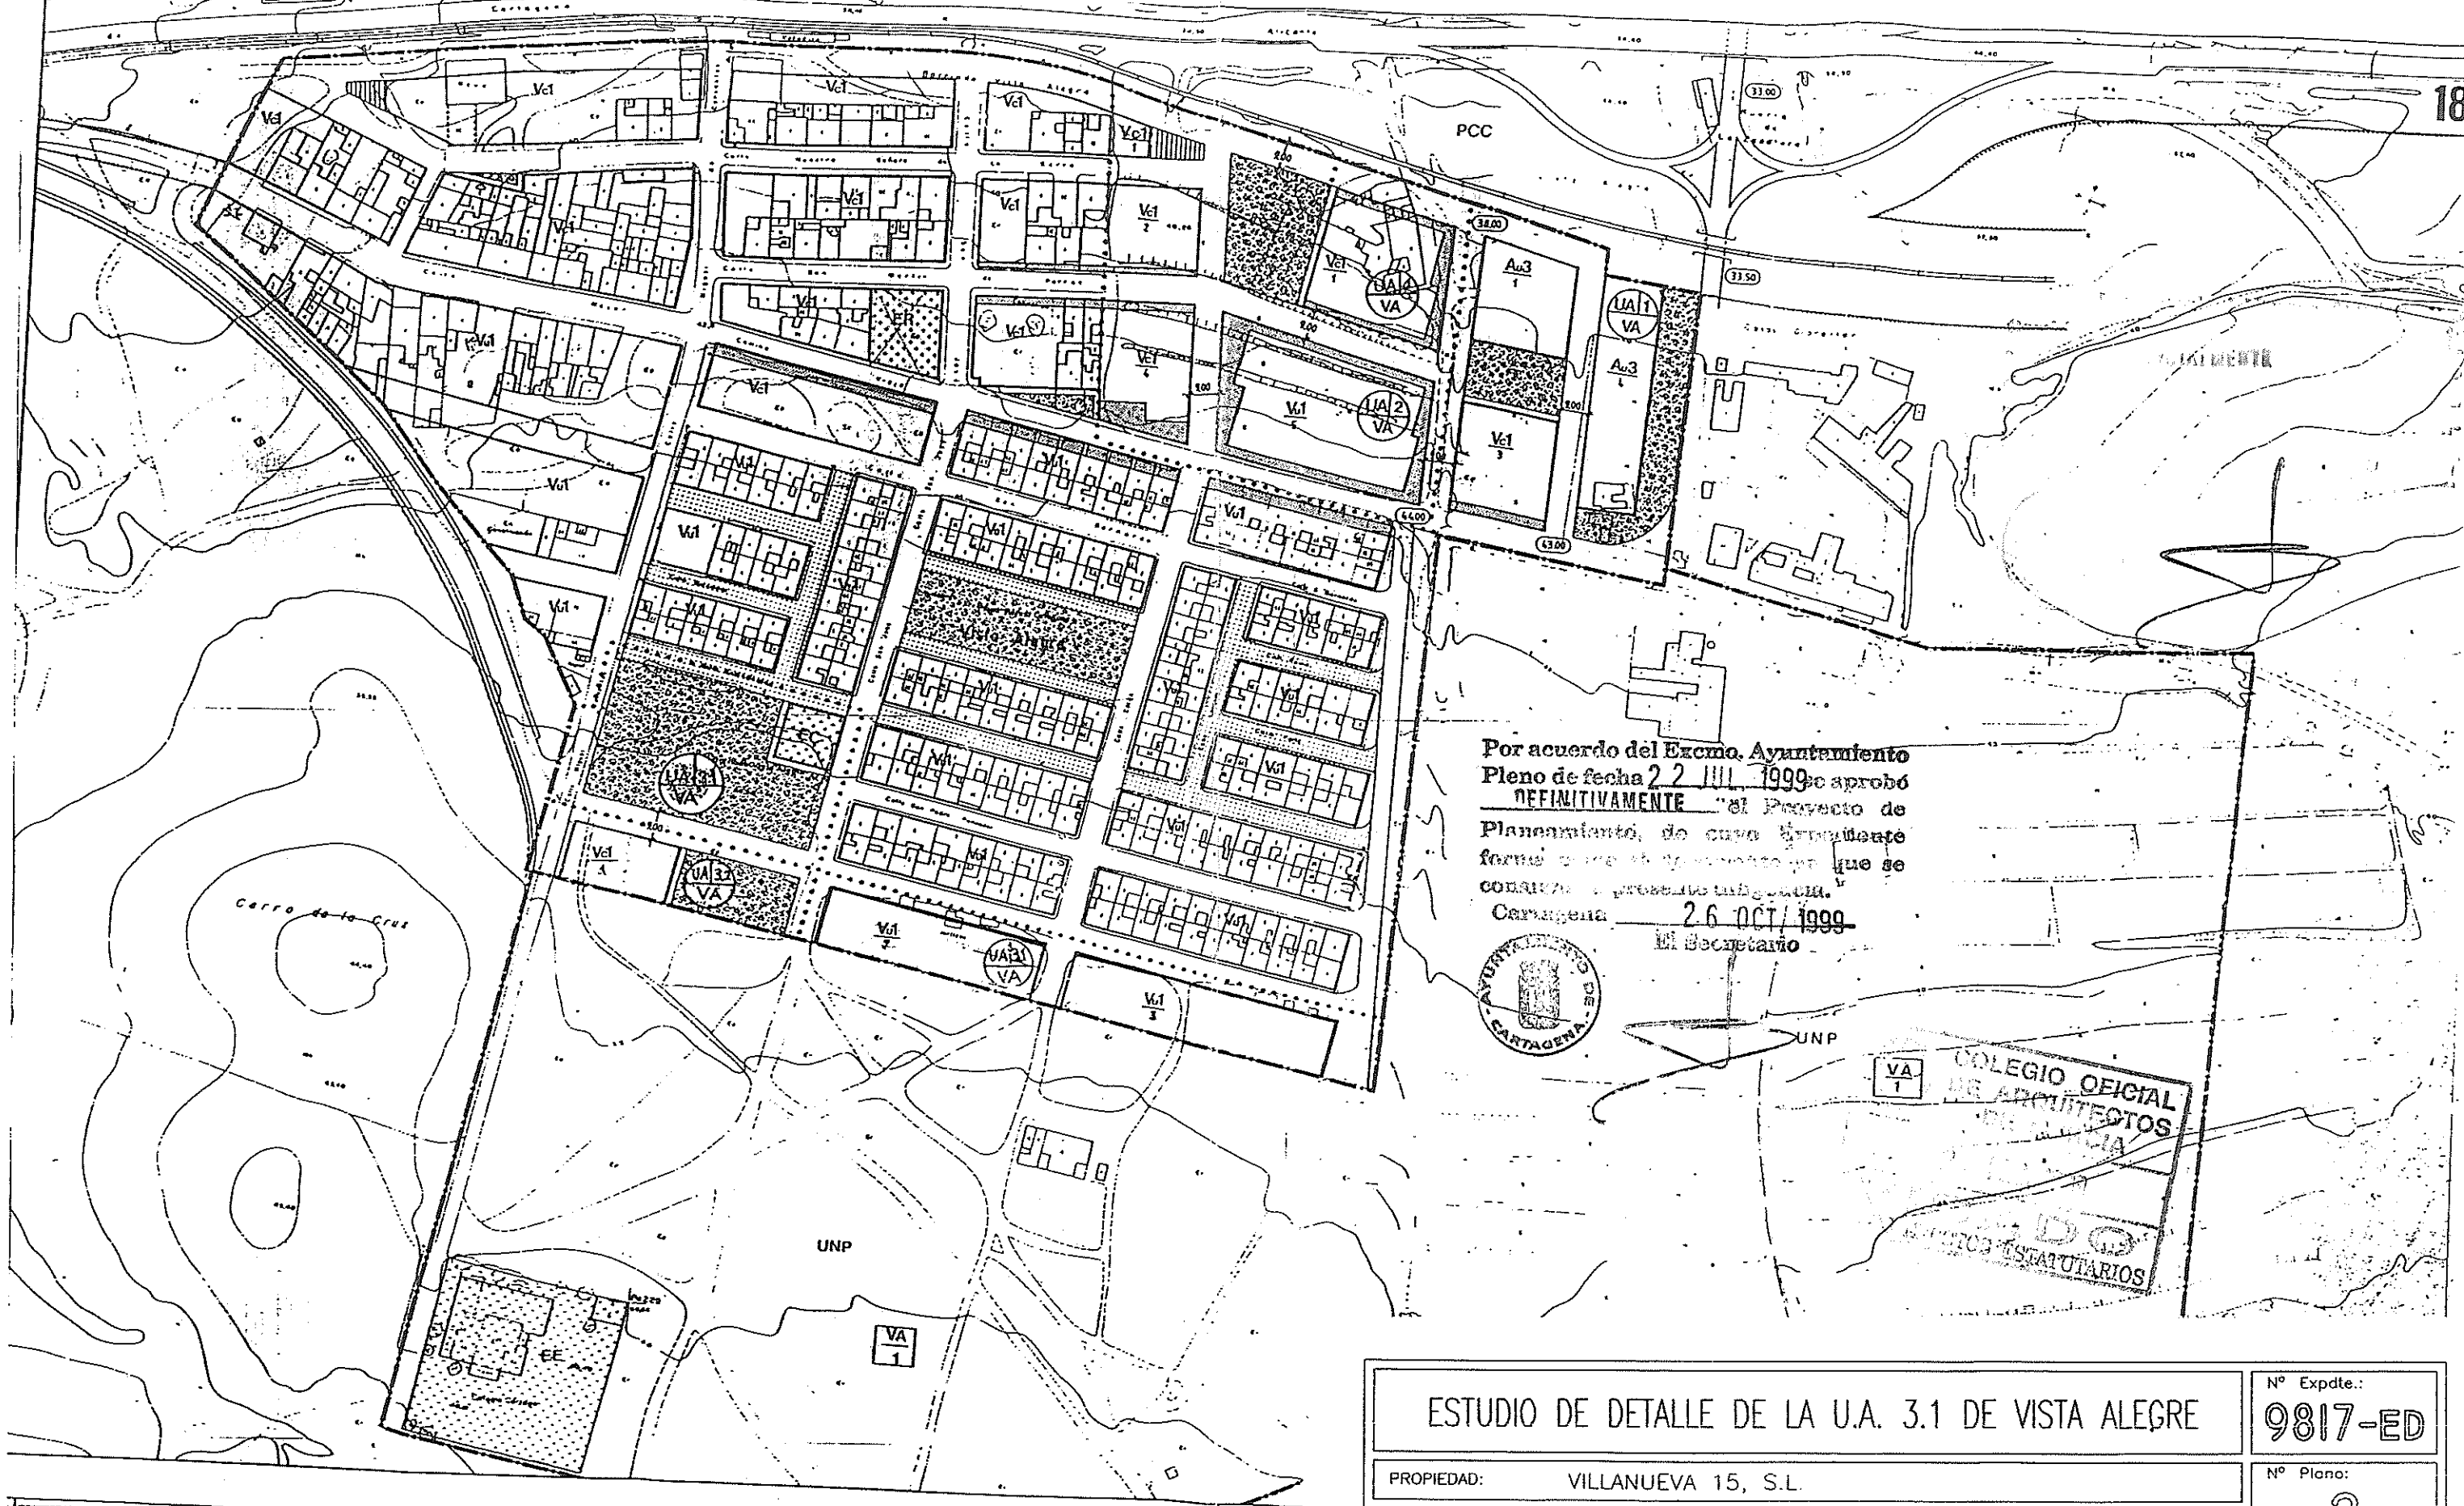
18

PCC

Vc1
Vc1
Vc1
Vc1
Vc1 1
Vc1
Vc1 2
Vc1
Vc1
Vc1 1
UA 4 VA
Au3 1
UA 1 VA
Au3 4
Vc1
Vc1
EE
Vc1 4
Vc1 5
UA 2 VA
Vc1 3
Vc1
Vc1
Vc1
Vc1
Vc1
Vc1
Vc1
Vc1
Vc1
Vc1
Vc1
Vc1
Vc1
Vc1
Vc1
UA 3.1 VA
EE
Vc1
Vc1 A
UA 3.1 VA
Vc1
Vc1
Vc1 7
UA 3.1 VA
Vc1 3
Vc1

33.00
38.00
33.50
44.00
43.00
2,00
2,00
2,00
2,00
2,00

Cerro de la Cruz

UNP
UNP
VA 1
VA 1
EE

Por acuerdo del Excmo. Ayuntamiento Pleno de fecha 22 JUL. 1999 se aprobó DEFINITIVAMENTE el Proyecto de Planeamiento, de cuyo Expediente forma parte el presente plano que se consigna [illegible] presente diligencia.
Cartagena 26 OCT. 1999
El Secretario

AYUNTAMIENTO DE CARTAGENA

COLEGIO OFICIAL DE ARQUITECTOS DE MURCIA
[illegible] EFECTOS ESTATUTARIOS

ESTUDIO DE DETALLE DE LA U.A. 3.1 DE VISTA ALEGRE

Nº Expdte.:
9817-ED

PROPIEDAD: VILLANUEVA 15, S.L.

Nº Plano:
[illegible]